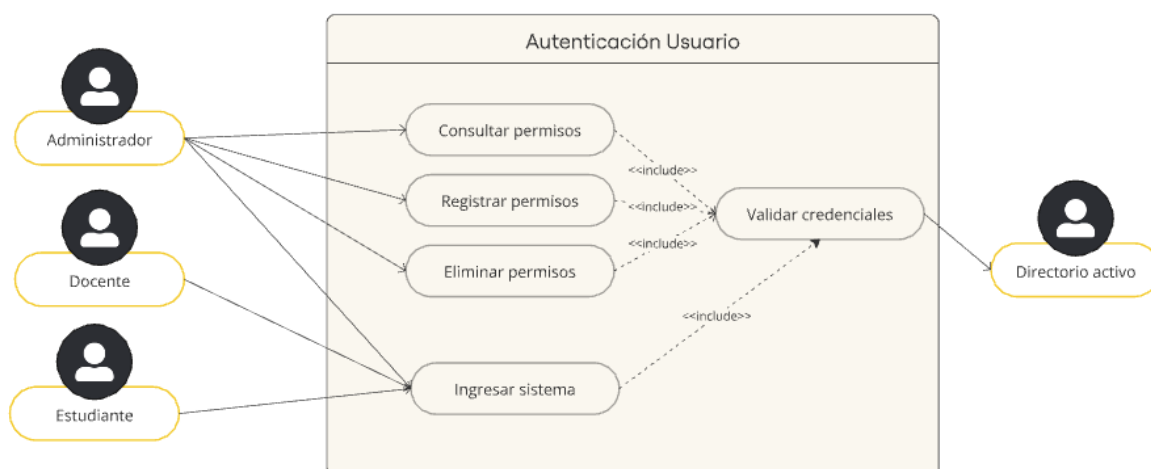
Autenticación Usuario

Administrador

Docente

Estudiante

Consultar permisos

Registrar permisos

Eliminar permisos

Ingresar sistema

<<include>>

<<include>>

<<include>>

<<include>>

Validar credenciales

Directorio activo